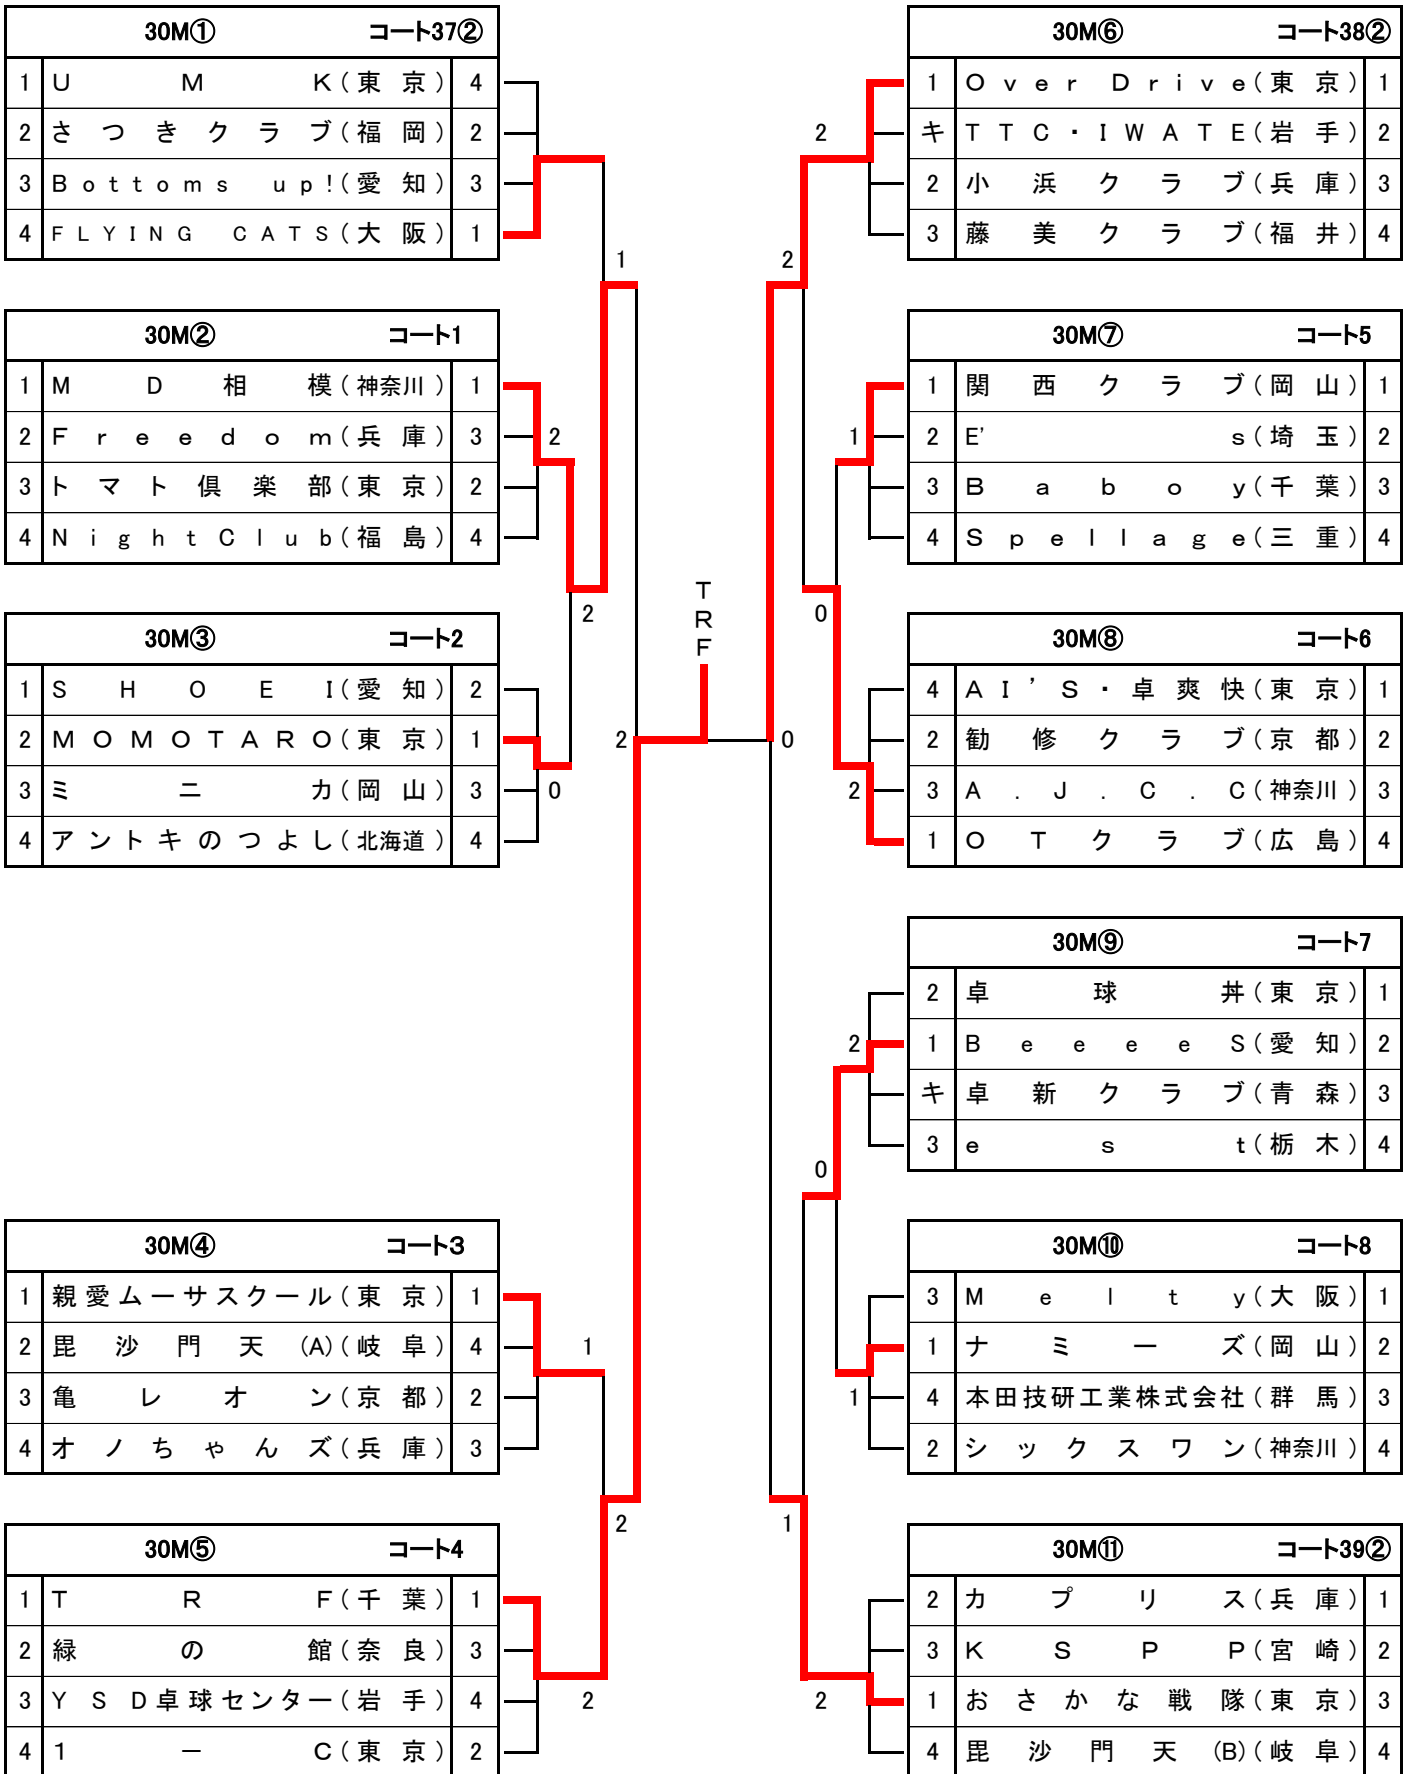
| 30M① | | コート37② |
|---|---|---|
| 1 | UMK(東京) | 4 |
| 2 | さつきクラブ(福岡) | 2 |
| 3 | Bottoms up!(愛知) | 3 |
| 4 | FLYING CATS(大阪) | 1 |

| 30M② | | コート1 |
|---|---|---|
| 1 | MD相模(神奈川) | 1 |
| 2 | Freedom(兵庫) | 3 |
| 3 | トマト倶楽部(東京) | 2 |
| 4 | NightClub(福島) | 4 |

| 30M③ | | コート2 |
|---|---|---|
| 1 | SHOEI(愛知) | 2 |
| 2 | MOMOTARO(東京) | 1 |
| 3 | ミニカ(岡山) | 3 |
| 4 | アントキのつよし(北海道) | 4 |

| 30M④ | | コート3 |
|---|---|---|
| 1 | 親愛ムーサスクール(東京) | 1 |
| 2 | 毘沙門天(A)(岐阜) | 4 |
| 3 | 亀レオン(京都) | 2 |
| 4 | オノちゃんズ(兵庫) | 3 |

| 30M⑤ | | コート4 |
|---|---|---|
| 1 | TRF(千葉) | 1 |
| 2 | 緑の館(奈良) | 3 |
| 3 | YSD卓球センター(岩手) | 4 |
| 4 | 1-C(東京) | 2 |

| 30M⑥ | | コート38② |
|---|---|---|
| 1 | Over Drive(東京) | 1 |
| キ | TTC・IWATE(岩手) | 2 |
| 2 | 小浜クラブ(兵庫) | 3 |
| 3 | 藤美クラブ(福井) | 4 |

| 30M⑦ | | コート5 |
|---|---|---|
| 1 | 関西クラブ(岡山) | 1 |
| 2 | E's(埼玉) | 2 |
| 3 | Baboy(千葉) | 3 |
| 4 | Spellage(三重) | 4 |

| 30M⑧ | | コート6 |
|---|---|---|
| 4 | AI'S・卓爽快(東京) | 1 |
| 2 | 勧修クラブ(京都) | 2 |
| 3 | A.J.C.C(神奈川) | 3 |
| 1 | OTクラブ(広島) | 4 |

| 30M⑨ | | コート7 |
|---|---|---|
| 2 | 卓球丼(東京) | 1 |
| 1 | BeeeeS(愛知) | 2 |
| キ | 卓新クラブ(青森) | 3 |
| 3 | est(栃木) | 4 |

| 30M⑩ | | コート8 |
|---|---|---|
| 3 | Melty(大阪) | 1 |
| 1 | ナミーズ(岡山) | 2 |
| 4 | 本田技研工業株式会社(群馬) | 3 |
| 2 | シックスワン(神奈川) | 4 |

| 30M⑪ | | コート39② |
|---|---|---|
| 2 | カプリス(兵庫) | 1 |
| 3 | KSPP(宮崎) | 2 |
| 1 | おさかな戦隊(東京) | 3 |
| 4 | 毘沙門天(B)(岐阜) | 4 |

1 2 2 0 2 1 2 2 2 0
TRF
2 2 1 0 2 2 0 1 1 2 0